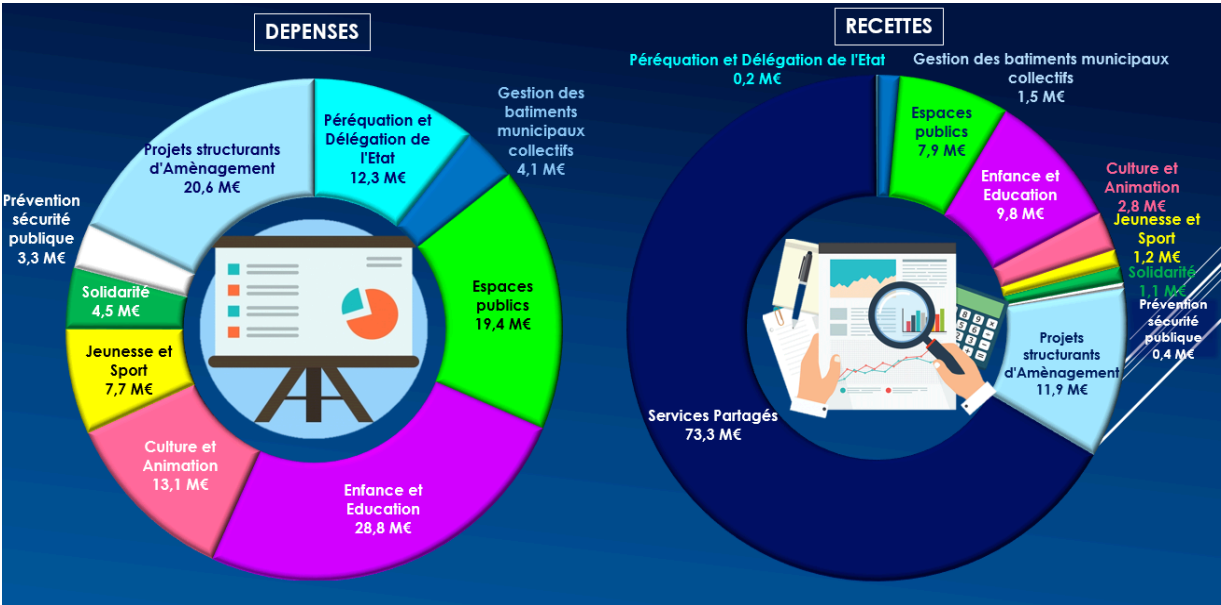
DEPENSES

Projets structurants d'Amènagement
20,6 M€

Péréquation et Délégation de l'Etat
12,3 M€

Gestion des batiments municipaux collectifs
4,1 M€

Espaces publics
19,4 M€

Enfance et Education
28,8 M€

Culture et Animation
13,1 M€

Jeunesse et Sport
7,7 M€

Solidarité
4,5 M€

Prévention sécurité publique
3,3 M€

RECETTES

Péréquation et Délégation de l'Etat
0,2 M€

Gestion des batiments municipaux collectifs
1,5 M€

Espaces publics
7,9 M€

Enfance et Education
9,8 M€

Culture et Animation
2,8 M€

Jeunesse et Sport
1,2 M€

Solidarité
1,1 M€

Prévention sécurité publique
0,4 M€

Projets structurants d'Amènagement
11,9 M€

Services Partagés
73,3 M€